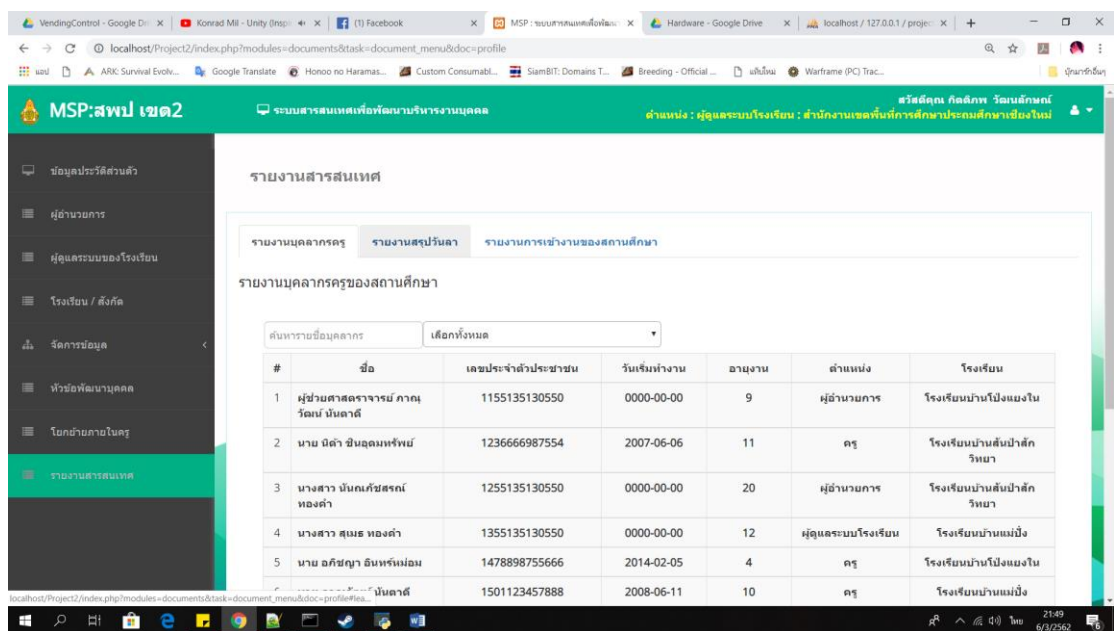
VendingControl - Google Dr | Konrad Mil - Unity (Inspe | (1) Facebook | MSP : ระบบสารสนเทศเพื่อพัฒนา | Hardware - Google Drive | localhost / 127.0.0.1 / projec

localhost/Project2/index.php?modules=documents&task=document_menu&doc=profile

แอป | ARK: Survival Evolv... | Google Translate | Honoo no Haramas... | Custom Consumabl... | SiamBIT: Domains T... | Breeding - Official ... | แฟ้มใหม่ | Warframe (PC) Trac... | บุ๊กมาร์กอื่นๆ

MSP:สพป เขต2

ระบบสารสนเทศเพื่อพัฒนาบริหารงานบุคคล

สวัสดีคุณ กิตติภพ วัฒนลักษณ์
ตำแหน่ง : ผู้ดูแลระบบโรงเรียน : สำนักงานเขตพื้นที่การศึกษาประถมศึกษาเชียงใหม่

ข้อมูลประวัติส่วนตัว
ผู้อำนวยการ
ผู้ดูแลระบบของโรงเรียน
โรงเรียน / สังกัด
จัดการข้อมูล
หัวข้อพัฒนาบุคคล
โยกย้ายภายในครู
รายงานสารสนเทศ

รายงานสารสนเทศ

รายงานบุคลากรครู | รายงานสรุปวันลา | รายงานการเข้างานของสถานศึกษา

รายงานบุคลากรครูของสถานศึกษา

ค้นหารายชื่อบุคลากร | เลือกทั้งหมด

| # | ชื่อ | เลขประจำตัวประชาชน | วันเริ่มทำงาน | อายุงาน | ตำแหน่ง | โรงเรียน |
|---|---|---|---|---|---|---|
| 1 | ผู้ช่วยศาสตราจารย์ ภาณุวัฒน์ นันตาดี | 1155135130550 | 0000-00-00 | 9 | ผู้อำนวยการ | โรงเรียนบ้านโป่งแยงใน |
| 2 | นาย นิต้า ชินอุดมทรัพย์ | 1236666987554 | 2007-06-06 | 11 | ครู | โรงเรียนบ้านสันป่าสักวิทยา |
| 3 | นางสาว นันณภัชสรณ์ ทองคำ | 1255135130550 | 0000-00-00 | 20 | ผู้อำนวยการ | โรงเรียนบ้านสันป่าสักวิทยา |
| 4 | นางสาว สุเมธ ทองคำ | 1355135130550 | 0000-00-00 | 12 | ผู้ดูแลระบบโรงเรียน | โรงเรียนบ้านแม่ปิ้ง |
| 5 | นาย อภิชญา อินทร์หม่อม | 1478898755666 | 2014-02-05 | 4 | ครู | โรงเรียนบ้านโป่งแยงใน |
| 6 | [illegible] นันตาดี | 1501123457888 | 2008-06-11 | 10 | ครู | โรงเรียนบ้านแม่ปิ้ง |

localhost/Project2/index.php?modules=documents&task=document_menu&doc=profile#lea...

ไทย 21:49 6/3/2562